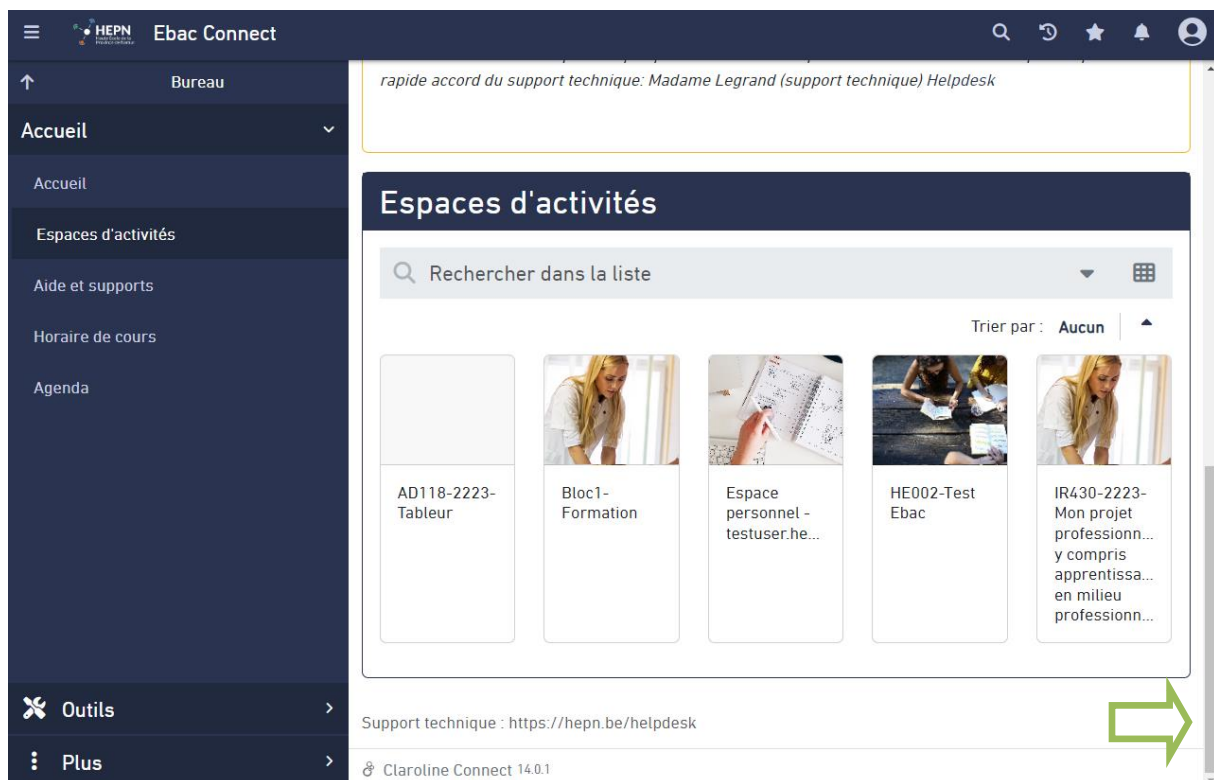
HEPN Ebac Connect

Bureau

Accueil

Accueil

Espaces d'activités

Aide et supports

Horaire de cours

Agenda

Outils

Plus

rapide accord du support technique: Madame Legrand (support technique) Helpdesk

Espaces d'activités

Rechercher dans la liste

Trier par : Aucun

AD118-2223-Tableur

Bloc1-Formation

Espace personnel - testuser.he...

HE002-Test Ebac

IR430-2223-Mon projet professionn... y compris apprentissa... en milieu professionn...

Support technique : https://hepn.be/helpdesk

Claroline Connect 14.0.1